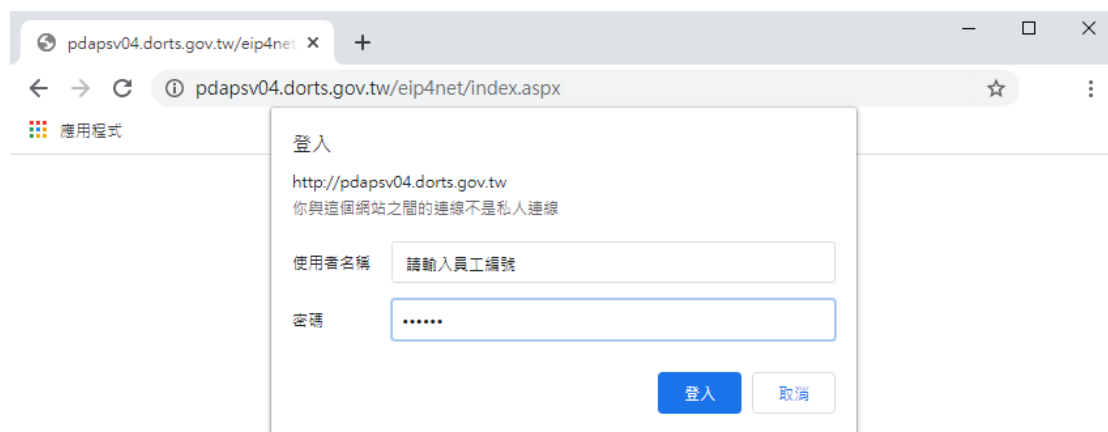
pdapsv04.dorts.gov.tw/eip4net ×

+

pdapsv04.dorts.gov.tw/eip4net/index.aspx

應用程式

登入

http://pdapsv04.dorts.gov.tw
你與這個網站之間的連線不是私人連線

使用者名稱 請輸入員工編號

密碼 ••••••

登入 取消